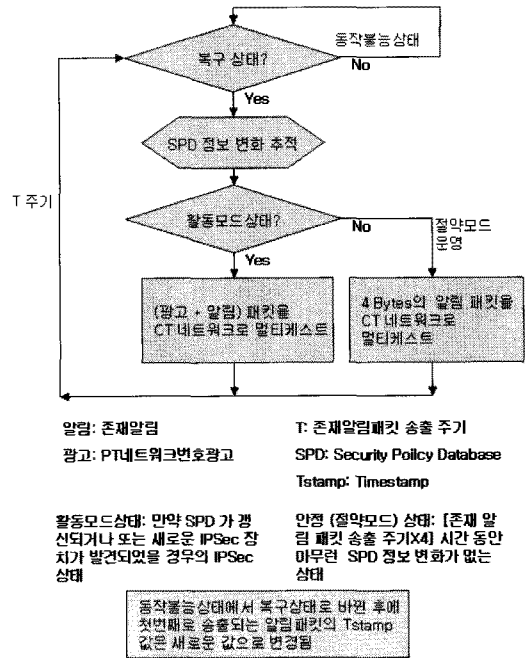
복구 상태?

동작불능상태

No

Yes

SPD 정보 변화 추적

T 주기

활동모드상태?

No

절약모드 운영

Yes

(광고 + 알림) 패킷을 CT 네트워크로 멀티캐스트

4 Bytes의 알림 패킷을 CT 네트워크로 멀티캐스트

알림: 존재알림

광고: PT네트워크번호광고

T: 존재알림패킷 송출 주기

SPD: Security Poilcy Database

Tstamp: Timestamp

활동모드상태: 만약 SPD 가 갱신되거나 또는 새로운 IPSec 장치가 발견되었을 경우의 IPSec 상태

안정 (절약모드) 상태: [존재 알림 패킷 송출 주기X4] 시간 동안 아무런 SPD 정보 변화가 없는 상태

동작불능상태에서 복구상태로 바뀐 후에 첫번째로 송출되는 알림 패킷의 Tstamp 값은 새로운 값으로 변경됨